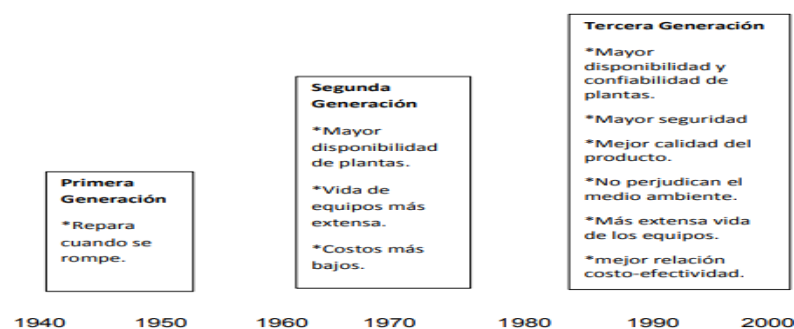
Primera Generación

*Repara cuando se rompe.

Segunda Generación

*Mayor disponibilidad de plantas.

*Vida de equipos más extensa.

*Costos más bajos.

Tercera Generación

*Mayor disponibilidad y confiabilidad de plantas.

*Mayor seguridad

*Mejor calidad del producto.

*No perjudican el medio ambiente.

*Más extensa vida de los equipos.

*mejor relación costo-efectividad.

1940 1950 1960 1970 1980 1990 2000